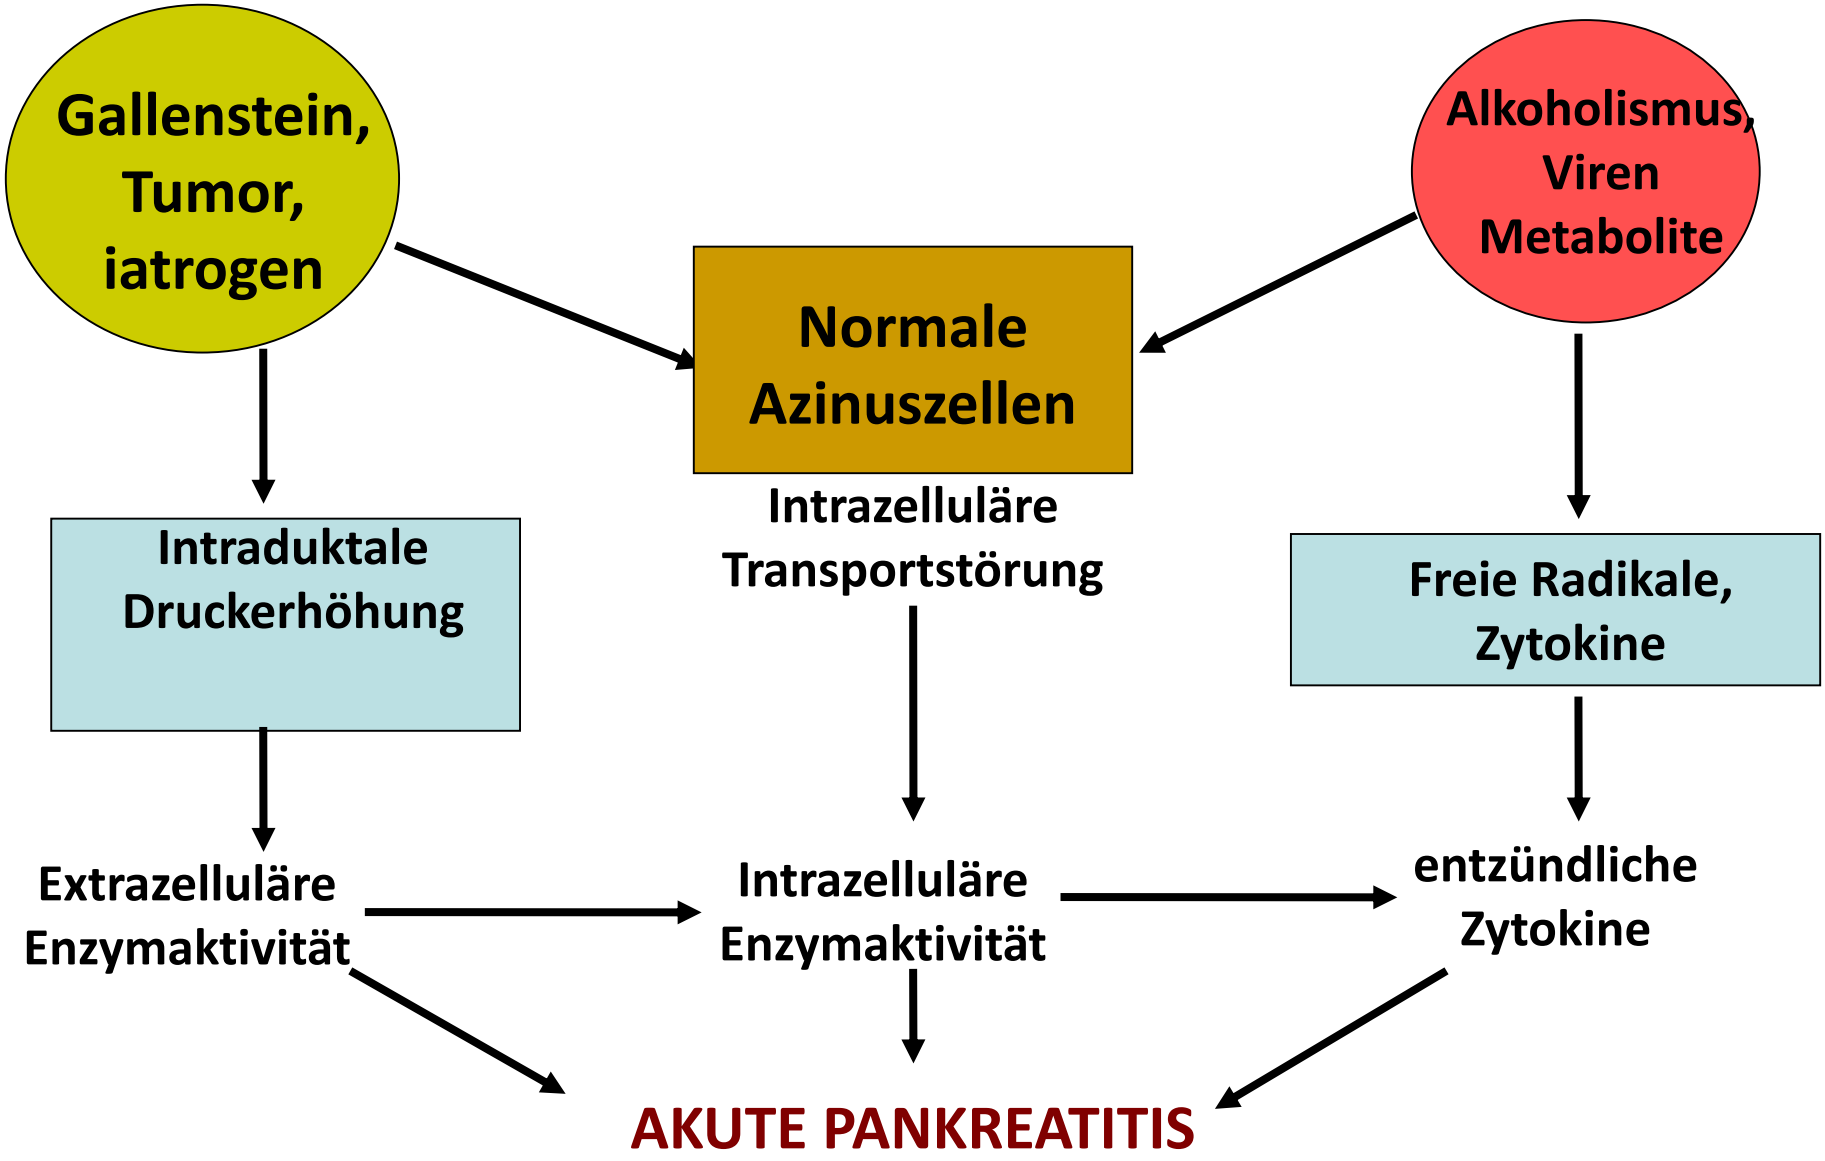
Gallenstein, Tumor, iatrogen

Normale Azinuszellen

Alkoholismus, Viren Metabolite

Intraduktale Druckerhöhung

Intrazelluläre Transportstörung

Freie Radikale, Zytokine

Extrazelluläre Enzymaktivität

Intrazelluläre Enzymaktivität

entzündliche Zytokine

AKUTE PANKREATITIS